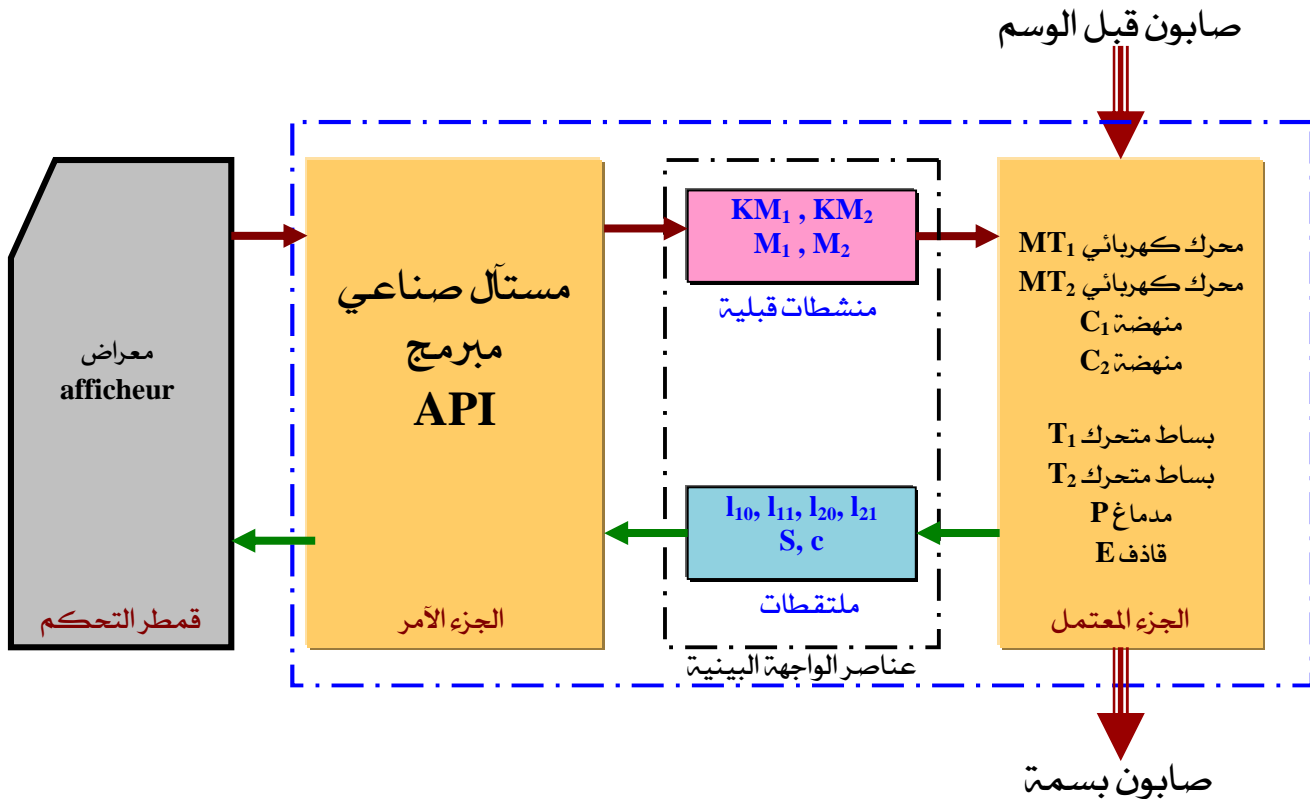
صابون قبل الوسم

معراض
afficheur

قمطر التحكم

مستآل صناعي
مبرمج
API

الجزء الآمر

$KM_1$ , $KM_2$
$M_1$ , $M_2$

منشطات قبلية

$l_{10}$, $l_{11}$, $l_{20}$, $l_{21}$
S, c

ملتقطات

عناصر الواجهة البينية

محرك كهربائي $MT_1$
محرك كهربائي $MT_2$
منهضة $C_1$
منهضة $C_2$

بساط متحرك $T_1$
بساط متحرك $T_2$
مدماغ P
قاذف E

الجزء المعتمل

صابون بسمة